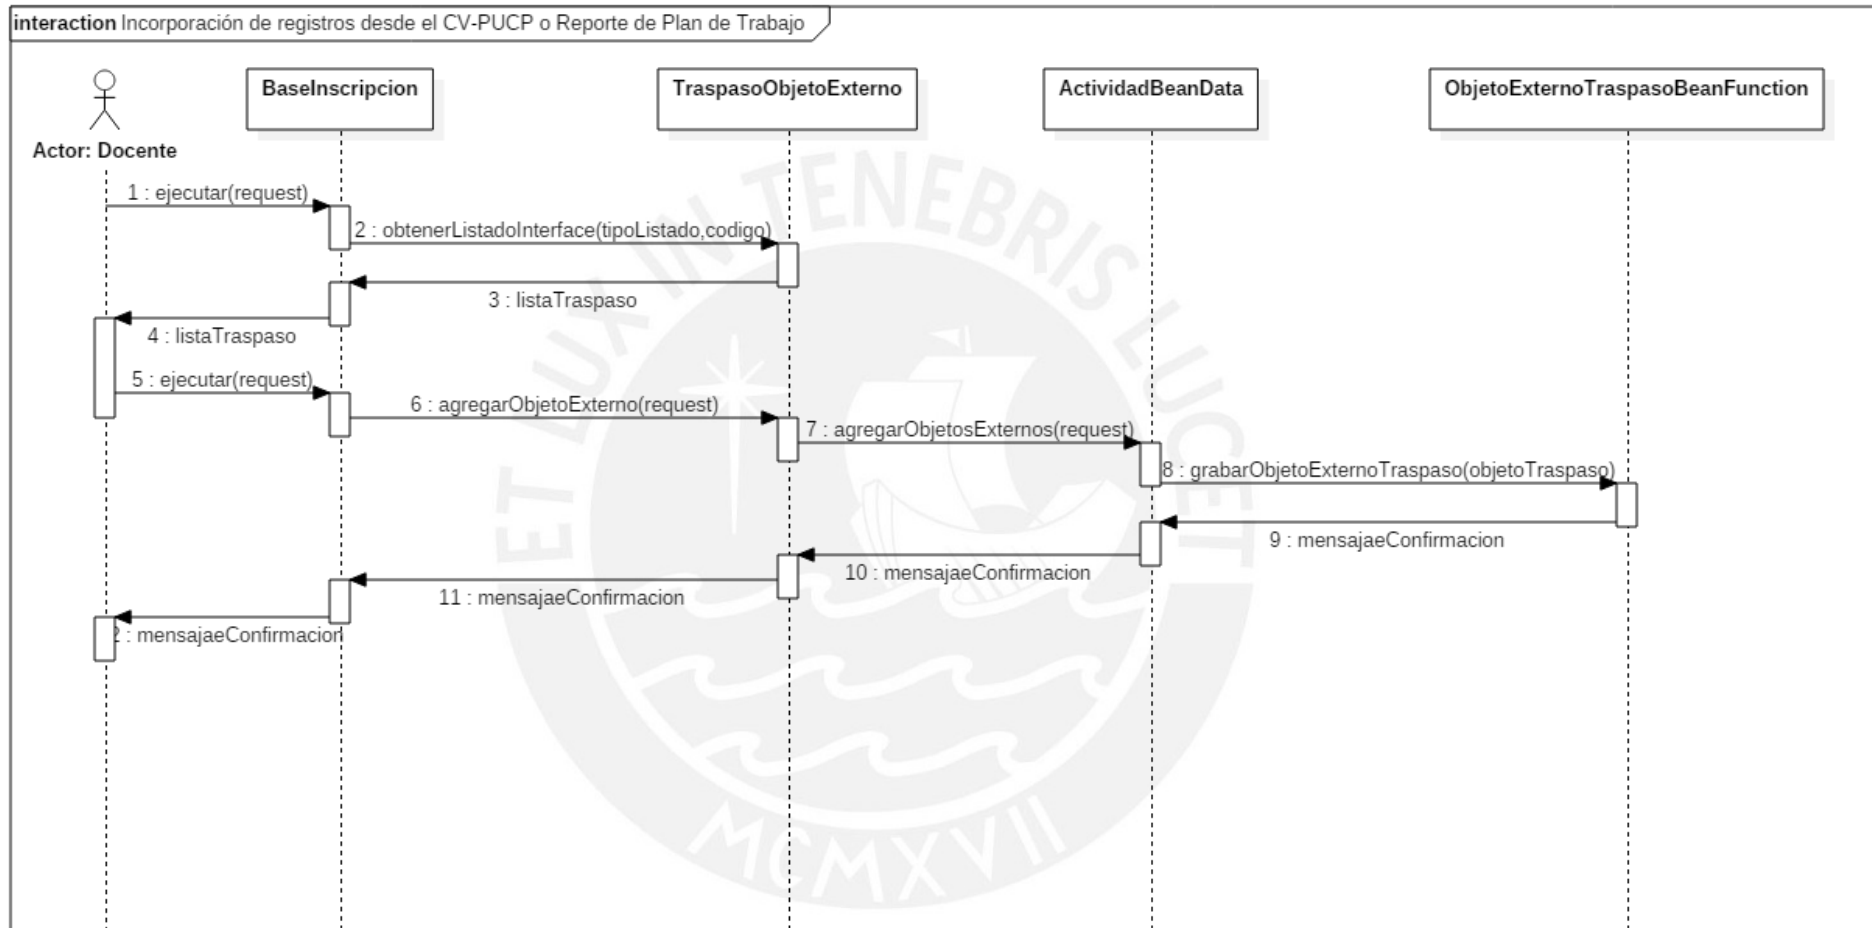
interaction Incorporación de registros desde el CV-PUCP o Reporte de Plan de Trabajo

Actor: Docente

BaseInscripcion

TraspasoObjetoExterno

ActividadBeanData

ObjetoExternoTraspasoBeanFunction

1 : ejecutar(request)

2 : obtenerListadoInterface(tipoListado,codigo)

3 : listaTraspaso

4 : listaTraspaso

5 : ejecutar(request)

6 : agregarObjetoExterno(request)

7 : agregarObjetosExternos(request)

8 : grabarObjetoExternoTraspaso(objetoTraspaso)

9 : mensajaeConfirmacion

10 : mensajaeConfirmacion

11 : mensajaeConfirmacion

2 : mensajaeConfirmacion

ET LUX IN TENEBRIS LUCET

MCMXVII